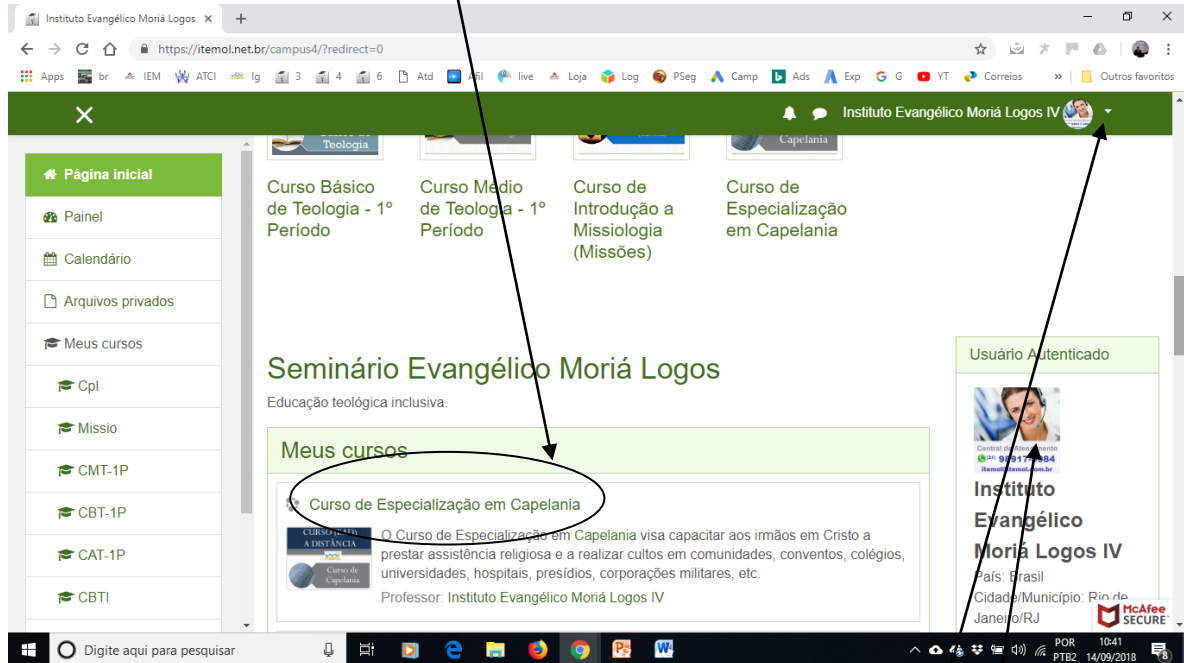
Instituto Evangélico Moriá Logos ×

https://itemol.net.br/campus4/?redirect=0

Apps br IEM ATCI lg 3 4 6 Atd Afil live Loja Log PSeg Camp Ads Exp G G YT Correios » Outros favoritos

Instituto Evangélico Moriá Logos IV

Página inicial
Painel
Calendário
Arquivos privados
Meus cursos
Cpl
Missio
CMT-1P
CBT-1P
CAT-1P
CBTI

Teologia

Capelania

Curso Básico de Teologia - 1° Período

Curso Medio de Teologia - 1° Período

Curso de Introdução a Missiologia (Missões)

Curso de Especialização em Capelania

Seminário Evangélico Moriá Logos
Educação teológica inclusiva.

Meus cursos

Curso de Especialização em Capelania

CURSO EAD A DISTÂNCIA Curso de Capelania

O Curso de Especialização em Capelania visa capacitar aos irmãos em Cristo a prestar assistência religiosa e a realizar cultos em comunidades, conventos, colégios, universidades, hospitais, presídios, corporações militares, etc.

Professor: Instituto Evangélico Moriá Logos IV

Usuário Autenticado

Central de Atendimento
(21) 98917-1984
itemol@itemol.com.br

Instituto Evangélico Moriá Logos IV

País: Brasil
Cidade/Município: Rio de Janeiro/RJ

McAfee SECURE

Digite aqui para pesquisar

POR PTB2 10:41 14/09/2018 8